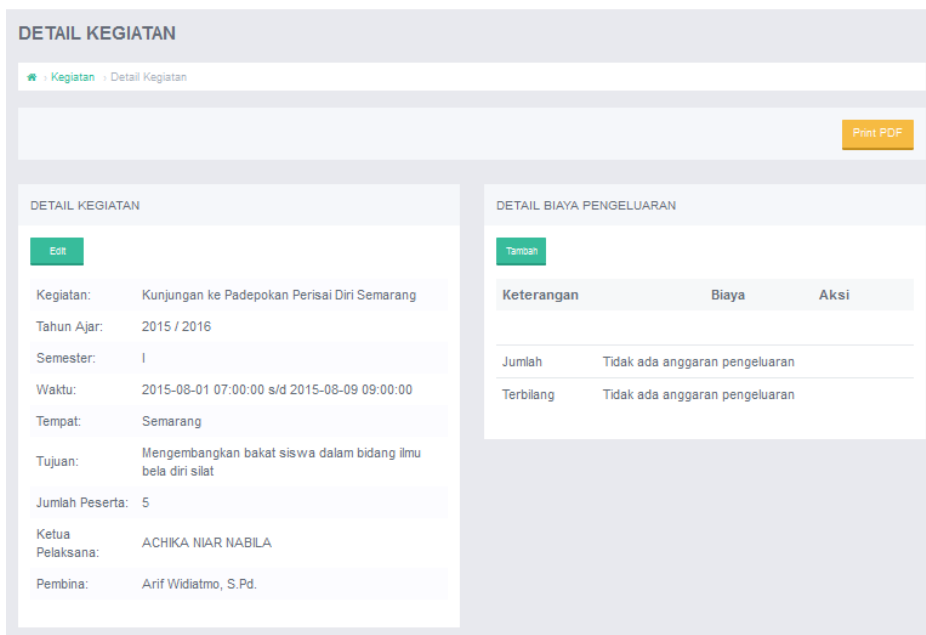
DETAIL KEGIATAN

› Kegiatan › Detail Kegiatan

Print PDF

DETAIL KEGIATAN

Edit

| | |
|---|---|
| Kegiatan: | Kunjungan ke Padepokan Perisai Diri Semarang |
| Tahun Ajar: | 2015 / 2016 |
| Semester: | I |
| Waktu: | 2015-08-01 07:00:00 s/d 2015-08-09 09:00:00 |
| Tempat: | Semarang |
| Tujuan: | Mengembangkan bakat siswa dalam bidang ilmu bela diri silat |
| Jumlah Peserta: | 5 |
| Ketua Pelaksana: | ACHIKA NIAR NABILA |
| Pembina: | Arif Widiatmo, S.Pd. |

DETAIL BIAYA PENGELUARAN

Tambah

| Keterangan | Biaya | Aksi |
|---|---|---|
| Jumlah | Tidak ada anggaran pengeluaran | |
| Terbilang | Tidak ada anggaran pengeluaran | |